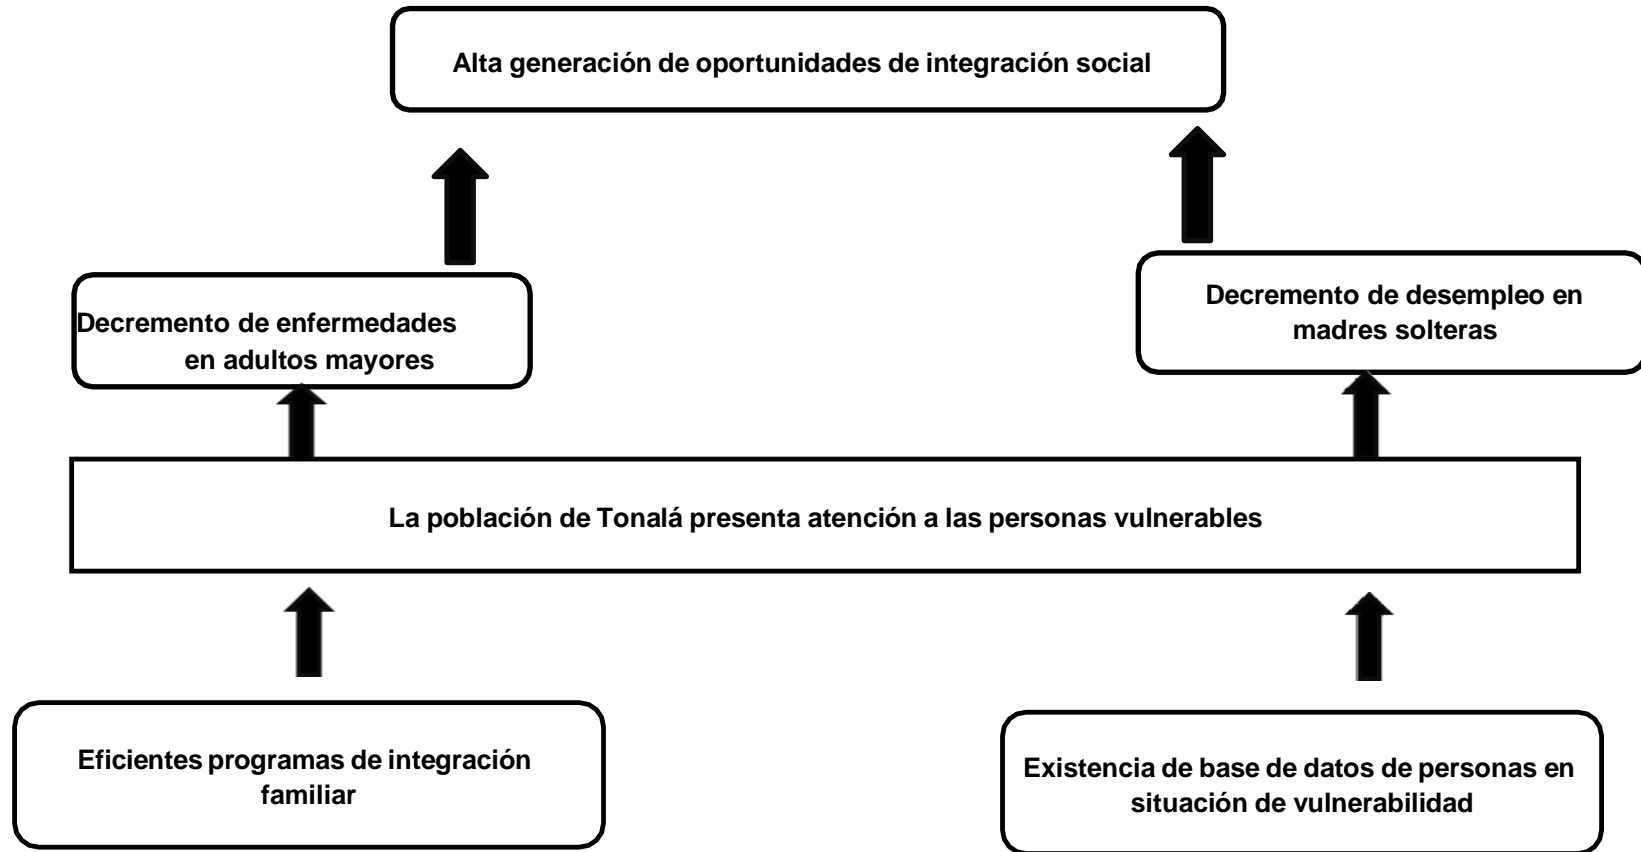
Alta generación de oportunidades de integración social

Decremento de enfermedades en adultos mayores

Decremento de desempleo en madres solteras

La población de Tonalá presenta atención a las personas vulnerables

Eficientes programas de integración familiar

Existencia de base de datos de personas en situación de vulnerabilidad